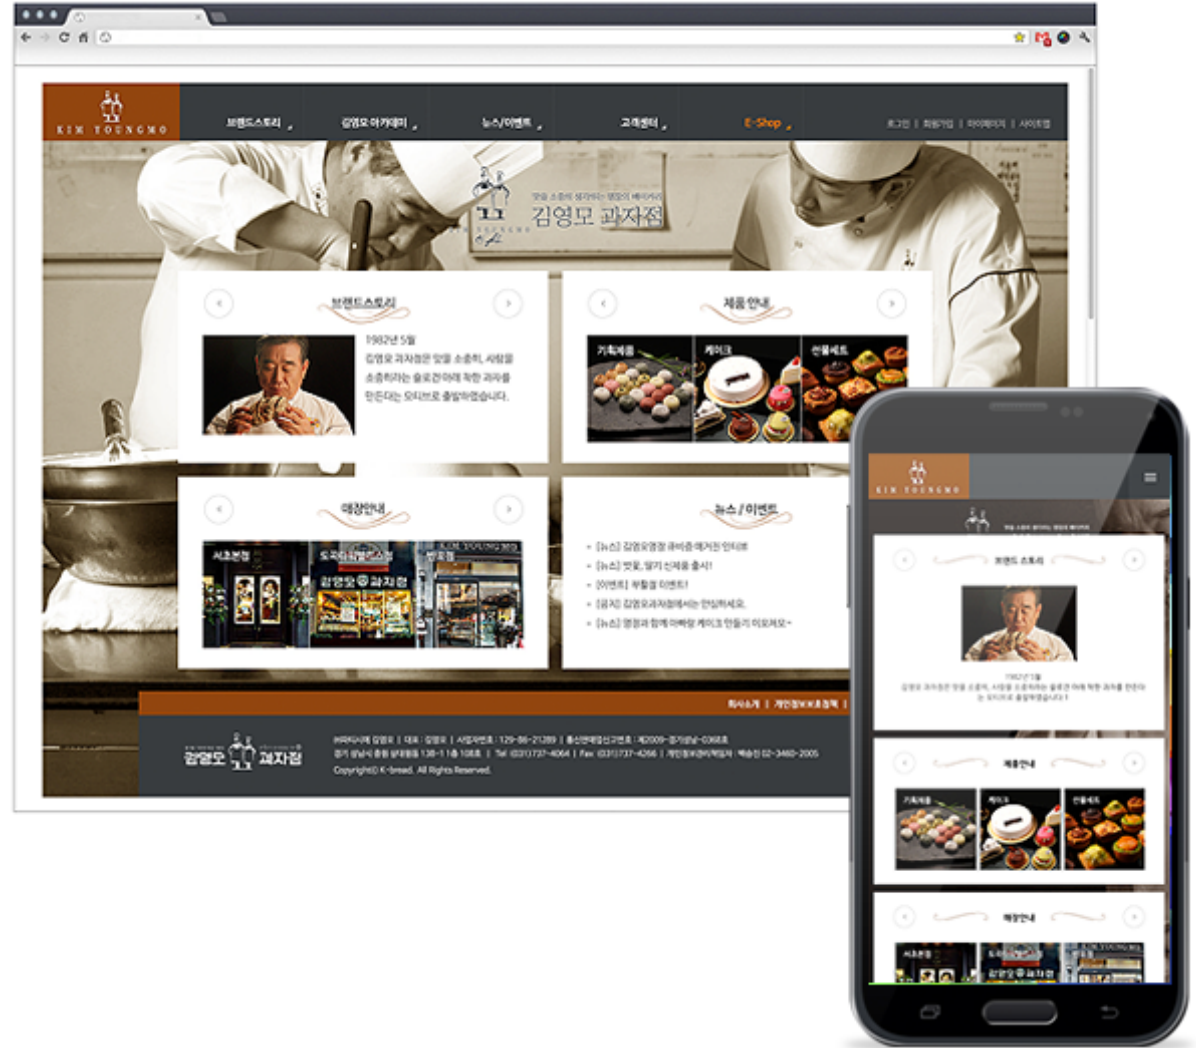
KIM YOUNGMO

브랜드스토리 김영모아카데미 뉴스/이벤트 고객센터 E-Shop

로그인 | 회원가입 | 마이페이지 | 사이트맵

김영모 과자점

브랜드스토리

1982년 5월
김영모 과자점은 맛을 소중히, 사람을 소중히하는 슬로건 아래 착한 과자를 만든다는 모티브로 출발하였습니다.

제품안내

기획제품 케이크 선물세트

매장안내

서초본점 도곡타워팰리스점 방배점

김영모 과자점

뉴스 / 이벤트

[뉴스] 김영모명장 큐비즘 매거진 인터뷰
[뉴스] 맛있, 발기 신제품 출시!
[이벤트] 부활절 이벤트!
[공지] 김영모과자점에서는 안심하세요.
[뉴스] 명장과 함께 마빠랑 케이크 만들기 이오저오~

회사소개 | 개인정보보호정책 |

김영모 과자점

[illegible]
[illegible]
Copyright© K-bread. All Rights Reserved.

KIM YOUNGMO

브랜드스토리

1982년 5월
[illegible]

제품안내

기획제품 케이크 선물세트

매장안내

서초본점

김영모 과자점